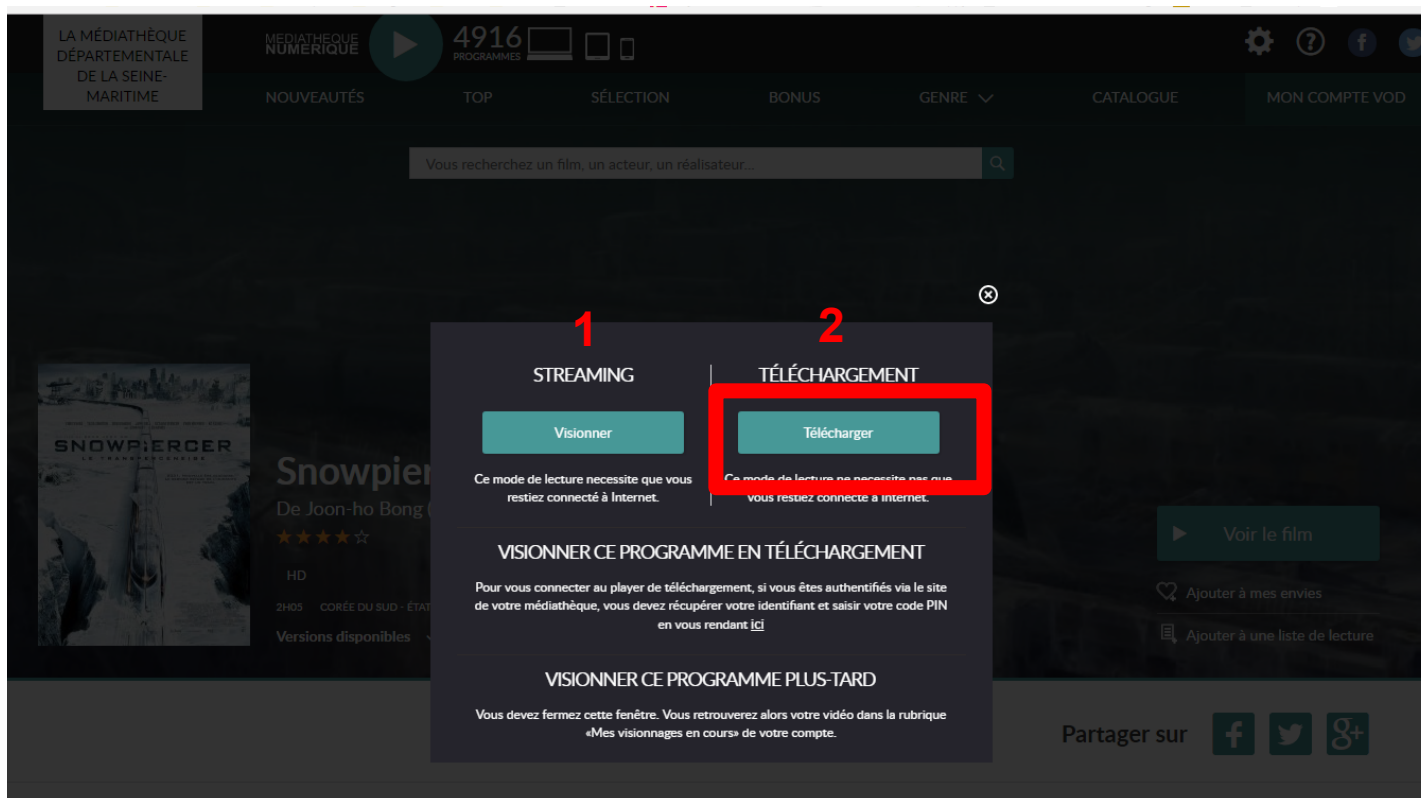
LA MÉDIATHÈQUE DÉPARTEMENTALE DE LA SEINE-MARITIME

MÉDIATHÈQUE NUMÉRIQUE

4916 PROGRAMMES

NOUVEAUTÉS TOP SÉLECTION BONUS GENRE CATALOGUE MON COMPTE VOD

Vous recherchez un film, un acteur, un réalisateur...

SNOWPIERCER LE TRANSPERCENEIGE

Snowpier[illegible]

De Joon-ho Bong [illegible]

HD

2H05 CORÉE DU SUD - ÉTAT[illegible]

Versions disponibles

1

2

STREAMING

Visionner

Ce mode de lecture necessite que vous restiez connecté à Internet.

TÉLÉCHARGEMENT

Télécharger

Ce mode de lecture ne necessite pas que vous restiez connecté à Internet.

VISIONNER CE PROGRAMME EN TÉLÉCHARGEMENT

Pour vous connecter au player de téléchargement, si vous êtes authentifiés via le site de votre médiathèque, vous devez récupérer votre identifiant et saisir votre code PIN en vous rendant ici

VISIONNER CE PROGRAMME PLUS-TARD

Vous devez fermez cette fenêtre. Vous retrouverez alors votre vidéo dans la rubrique «Mes visionnages en cours» de votre compte.

Voir le film

Ajouter à mes envies

Ajouter à une liste de lecture

Partager sur